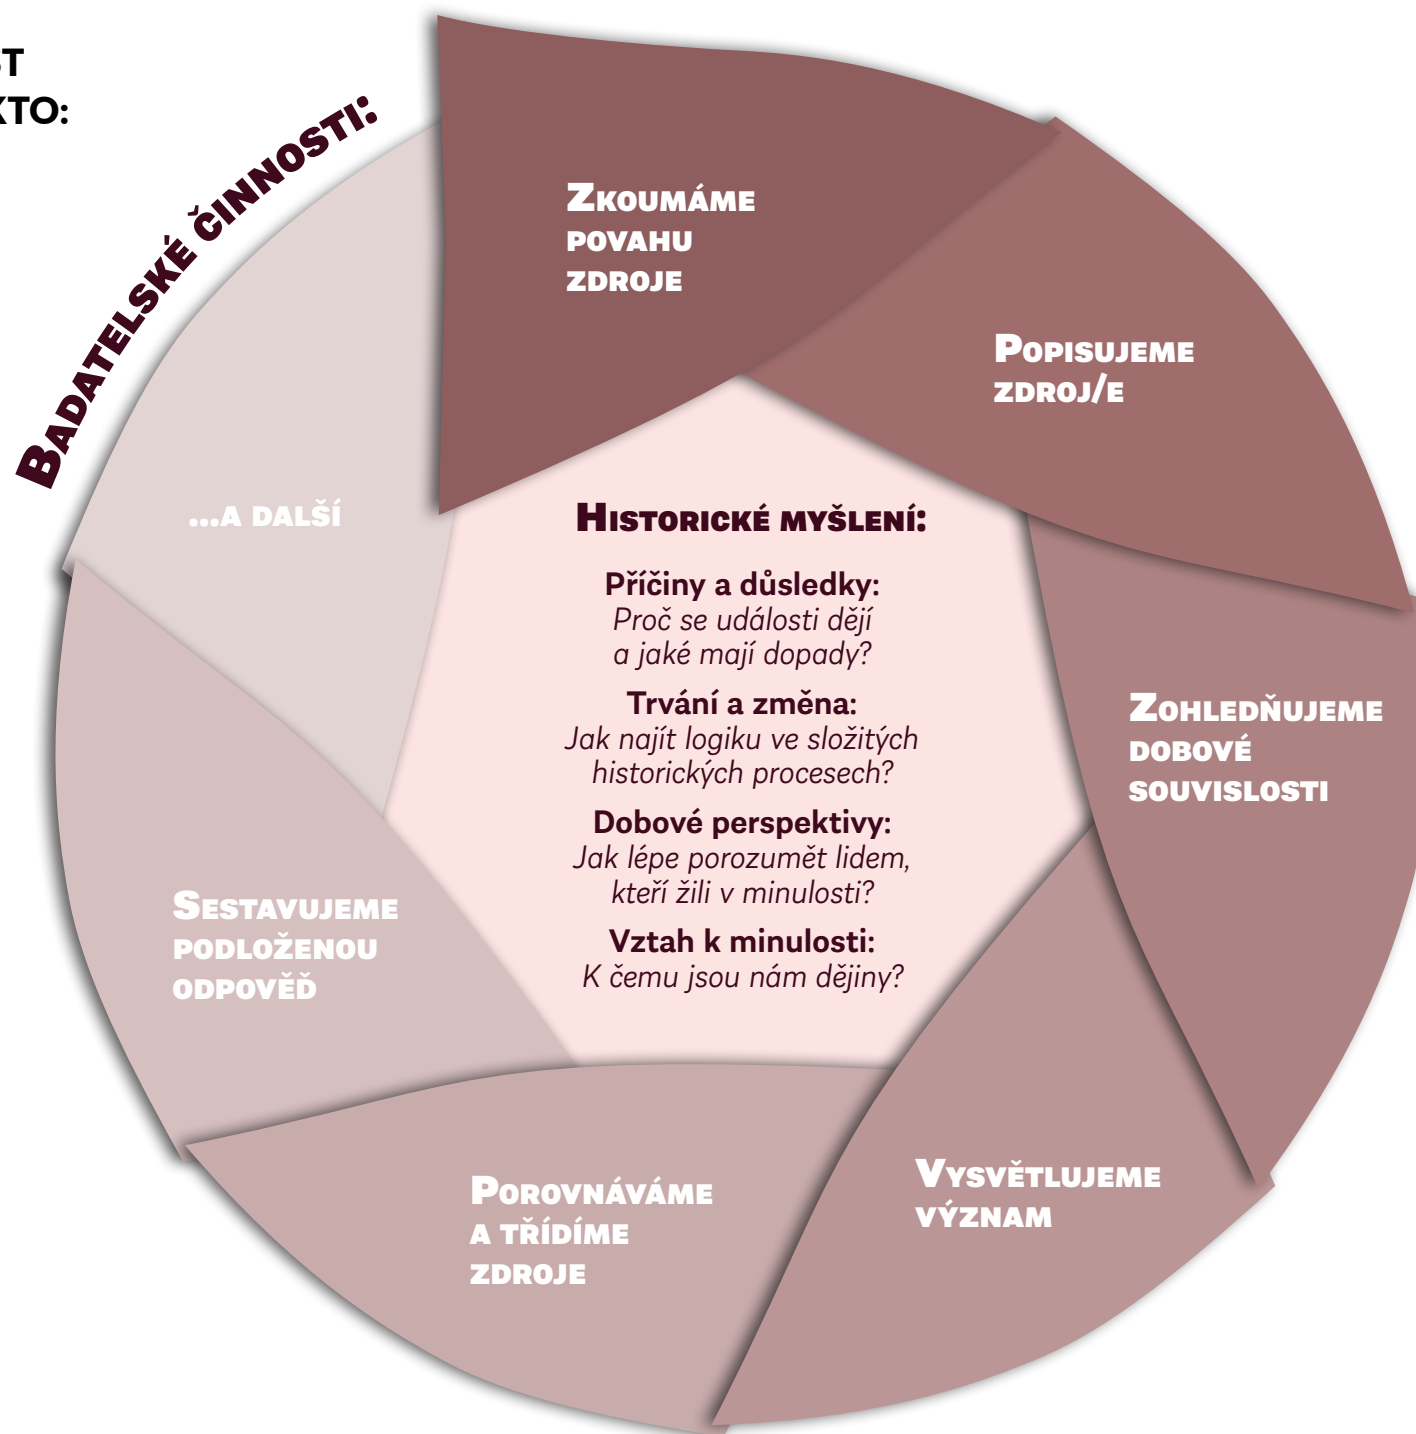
T
TO:

Badatelské činnosti:

Zkoumáme povahu zdroje

Popisujeme zdroj/e

Zohledňujeme dobové souvislosti

Vysvětlujeme význam

Porovnáváme a třídíme zdroje

Sestavujeme podloženou odpověď

...a další

Historické myšlení:

Příčiny a důsledky:
Proč se události dějí a jaké mají dopady?

Trvání a změna:
Jak najít logiku ve složitých historických procesech?

Dobové perspektivy:
Jak lépe porozumět lidem, kteří žili v minulosti?

Vztah k minulosti:
K čemu jsou nám dějiny?